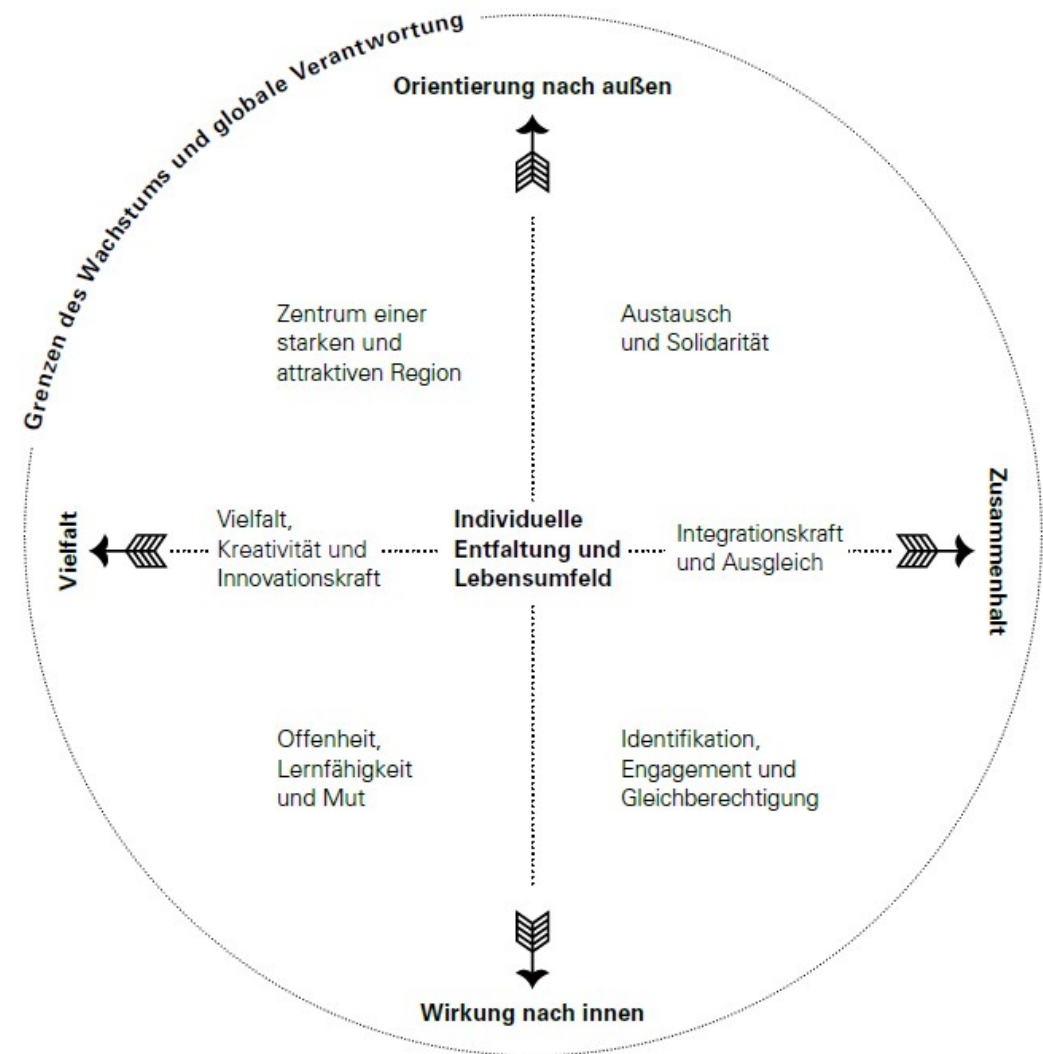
Grenzen des Wachstums und globale Verantwortung

Orientierung nach außen

Zentrum einer starken und attraktiven Region

Austausch und Solidarität

Vielfalt

Vielfalt, Kreativität und Innovationskraft

Individuelle Entfaltung und Lebensumfeld

Integrationskraft und Ausgleich

Zusammenhalt

Offenheit, Lernfähigkeit und Mut

Identifikation, Engagement und Gleichberechtigung

Wirkung nach innen